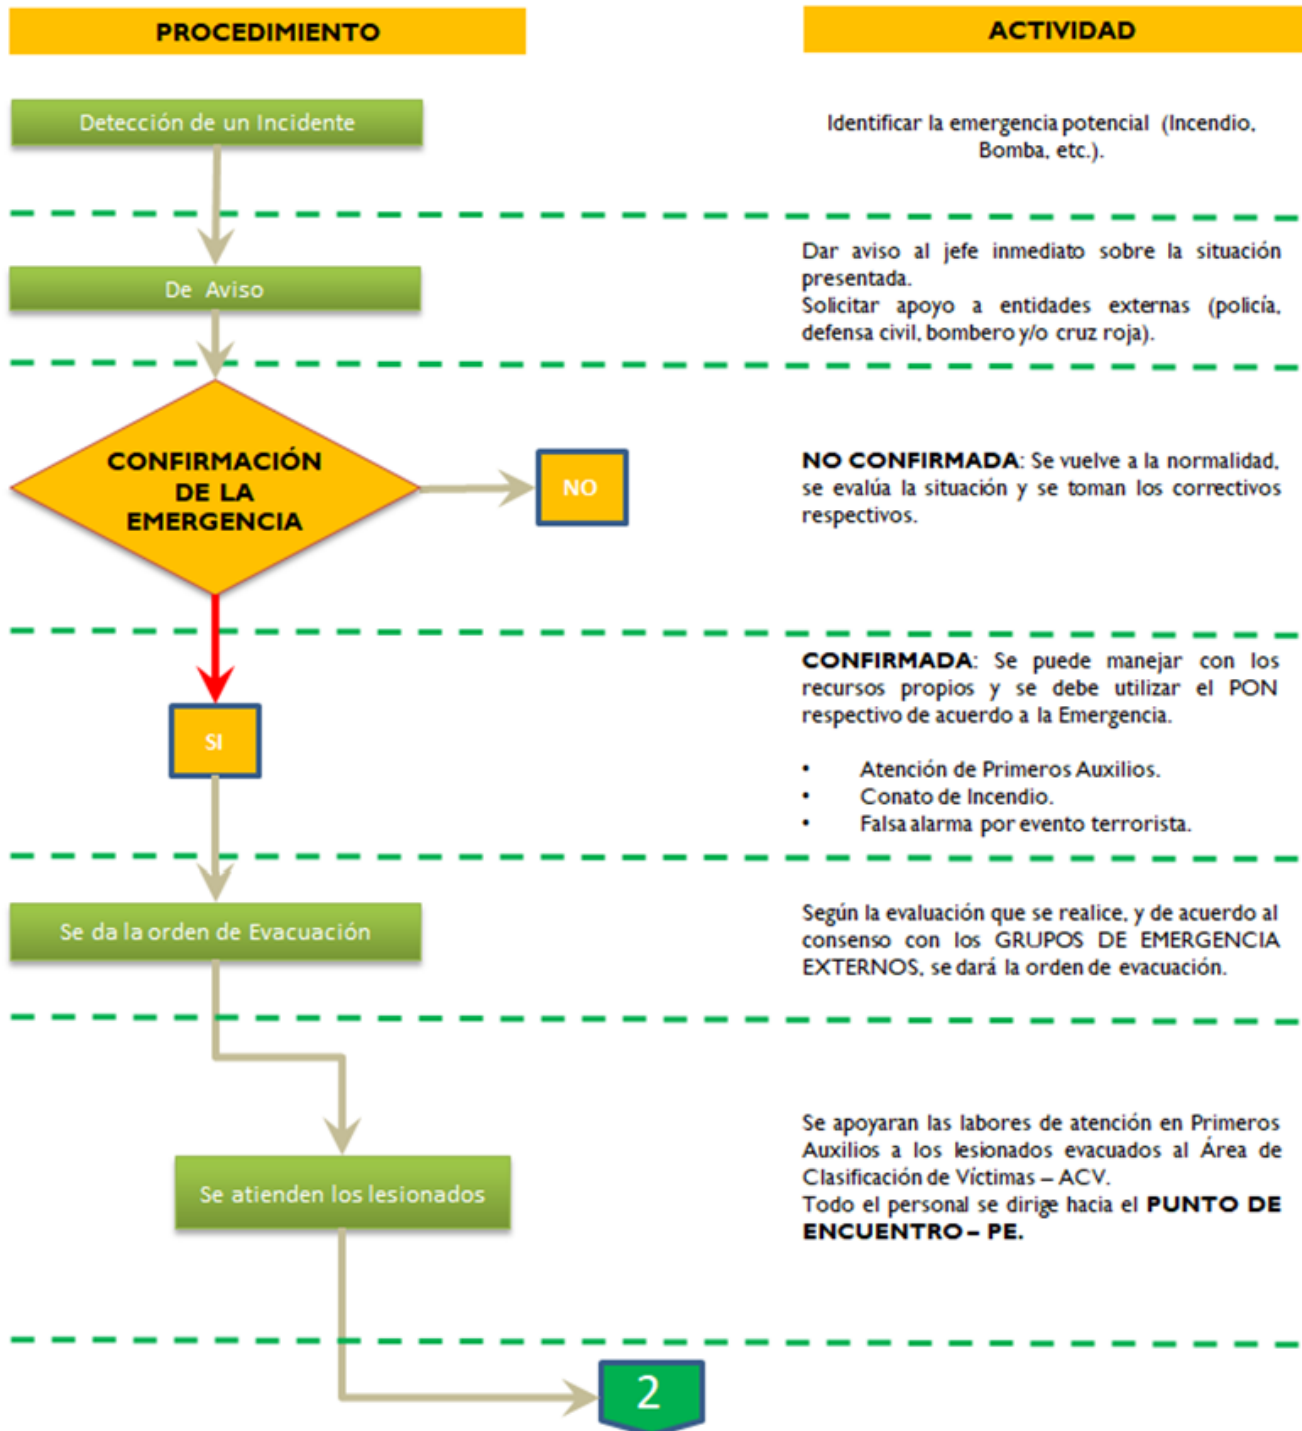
PROCEDIMIENTO

ACTIVIDAD

Detección de un Incidente

Identificar la emergencia potencial (Incendio, Bomba, etc.).

De Aviso

Dar aviso al jefe inmediato sobre la situación presentada.
Solicitar apoyo a entidades externas (policía, defensa civil, bombero y/o cruz roja).

CONFIRMACIÓN DE LA EMERGENCIA

NO

NO CONFIRMADA: Se vuelve a la normalidad, se evalúa la situación y se toman los correctivos respectivos.

SI

CONFIRMADA: Se puede manejar con los recursos propios y se debe utilizar el PON respectivo de acuerdo a la Emergencia.

• Atención de Primeros Auxilios.
• Conato de Incendio.
• Falsa alarma por evento terrorista.

Se da la orden de Evacuación

Según la evaluación que se realice, y de acuerdo al consenso con los GRUPOS DE EMERGENCIA EXTERNOS, se dará la orden de evacuación.

Se atienden los lesionados

Se apoyaran las labores de atención en Primeros Auxilios a los lesionados evacuados al Área de Clasificación de Víctimas – ACV.
Todo el personal se dirige hacia el PUNTO DE ENCUENTRO – PE.

2